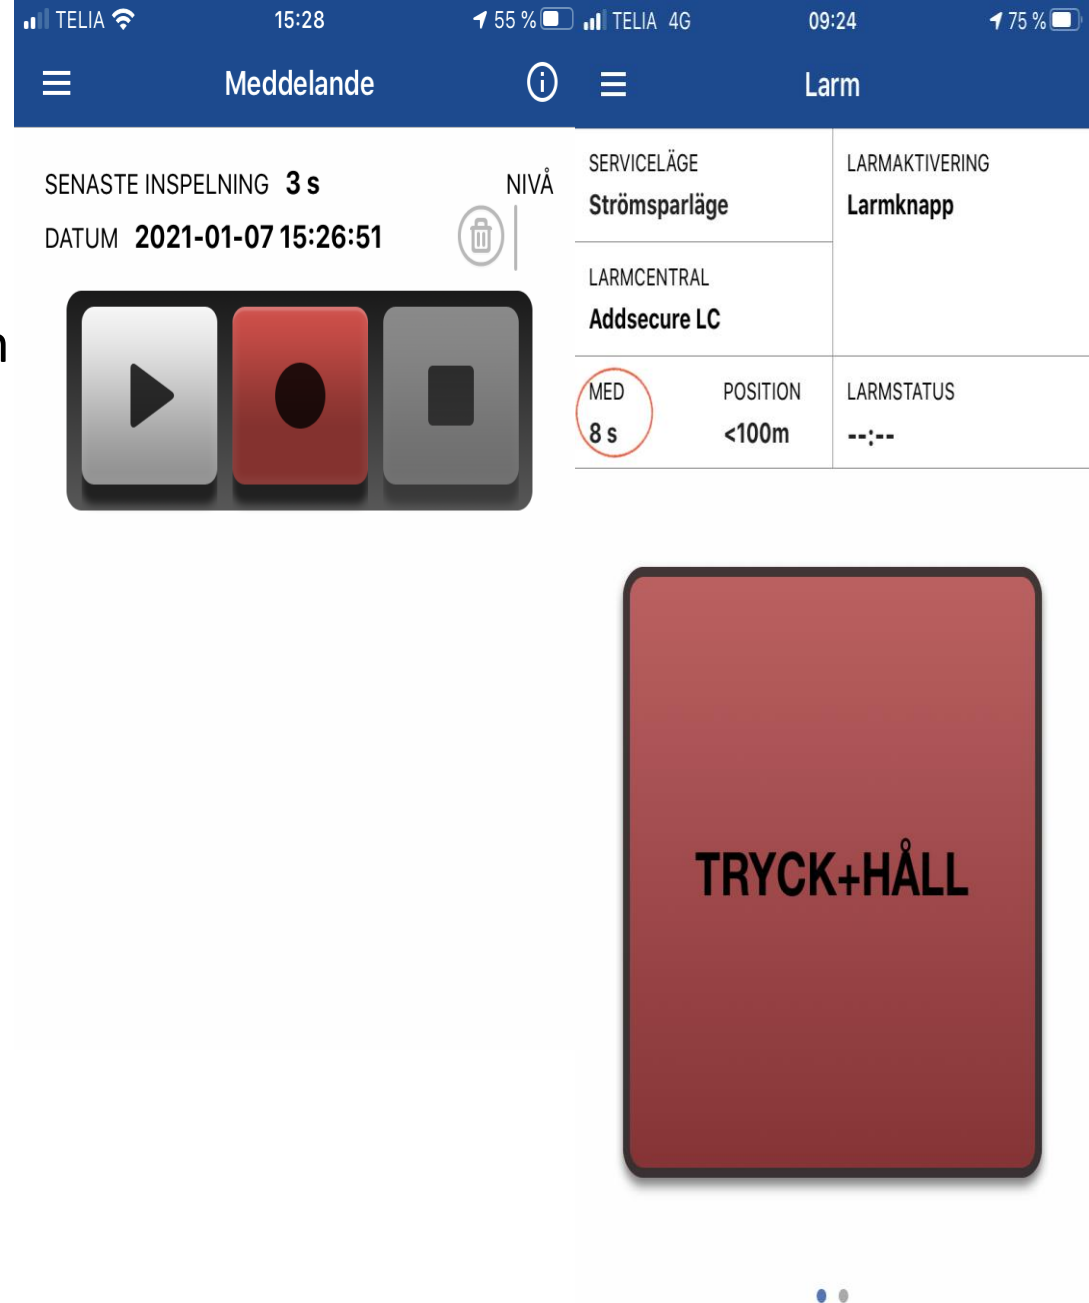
TELIA 15:28 55 %

Meddelande

SENASTE INSPELNING 3 s

NIVÅ

DATUM 2021-01-07 15:26:51

TELIA 4G 09:24 75 %

Larm

| SERVICELÄGE Strömsparläge | LARMAKTIVERING Larmknapp |
|---|---|
| LARMCENTRAL Addsecure LC | |
| MED 8 s POSITION <100m | LARMSTATUS --:-- |

TRYCK+HÅLL